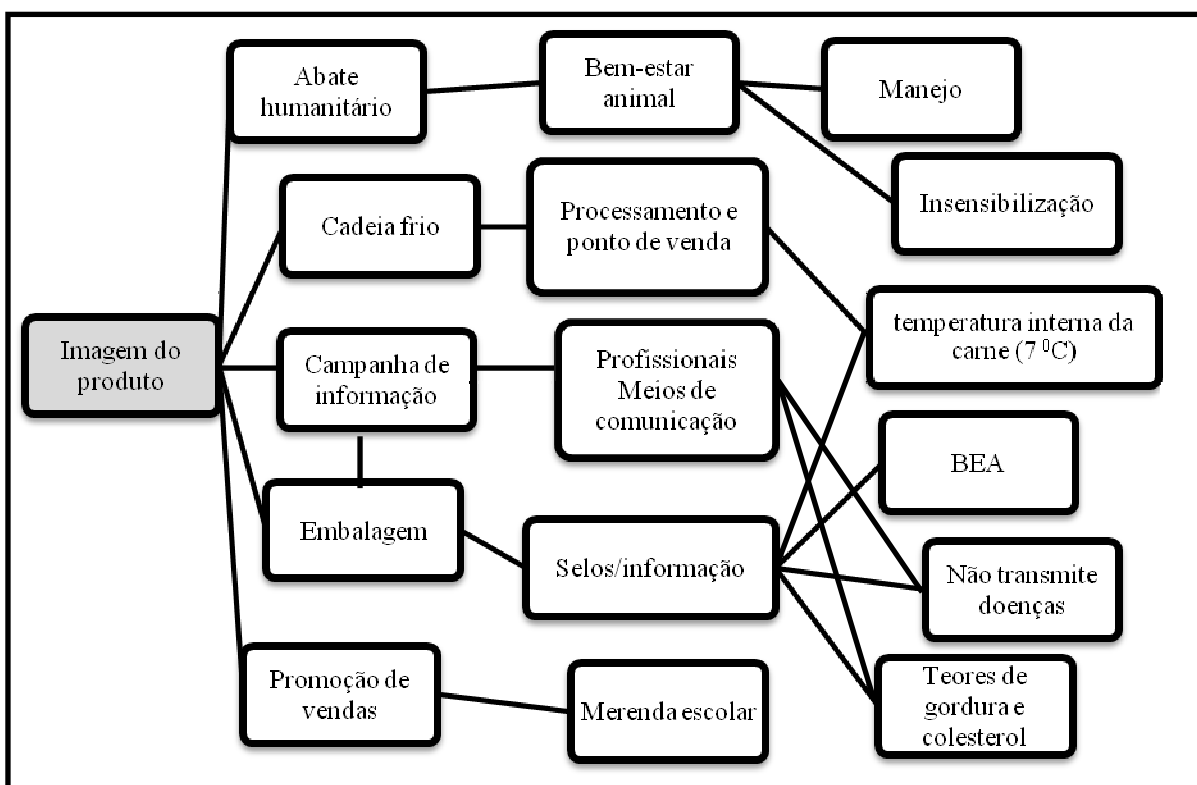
Imagem do produto

Abate humanitário

Cadeia frio

Campanha de informação

Embalagem

Promoção de vendas

Bem-estar animal

Processamento e ponto de venda

Profissionais Meios de comunicação

Selos/informação

Merenda escolar

Manejo

Insensibilização

temperatura interna da carne ($7\,^0C$)

BEA

Não transmite doenças

Teores de gordura e colesterol